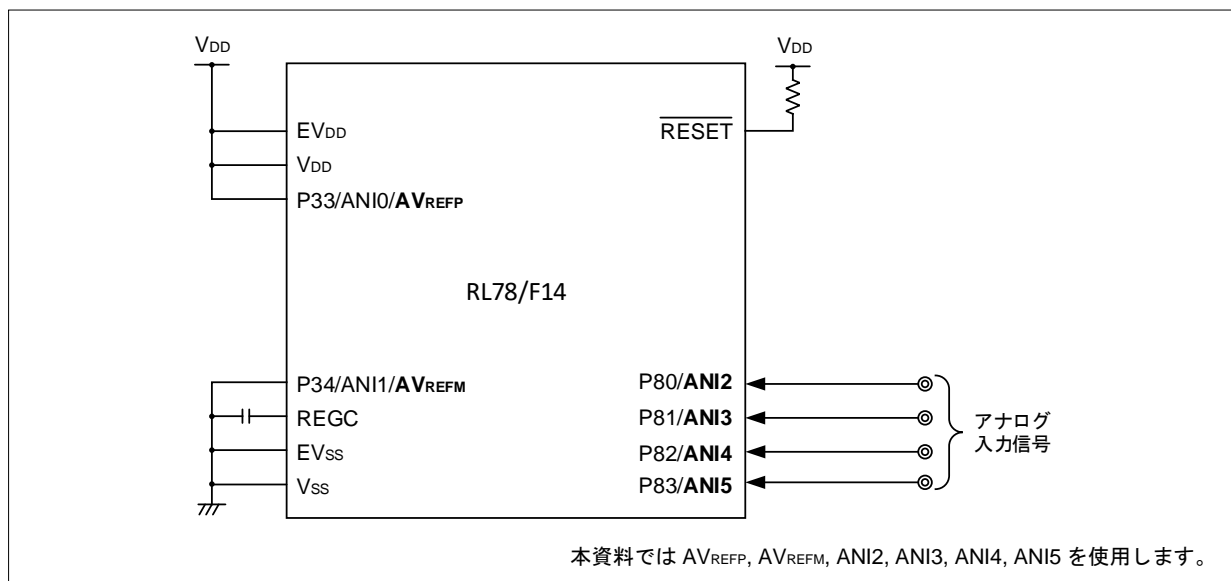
$V_{DD}$

$V_{DD}$

$EV_{DD}$

$V_{DD}$

P33/ANI0/$AV_{REFP}$

$\overline{RESET}$

RL78/F14

P34/ANI1/$AV_{REFM}$

REGC

$EV_{SS}$

$V_{SS}$

P80/ANI2

P81/ANI3

P82/ANI4

P83/ANI5

アナログ
入力信号

本資料では $AV_{REFP}$, $AV_{REFM}$, ANI2, ANI3, ANI4, ANI5 を使用します。